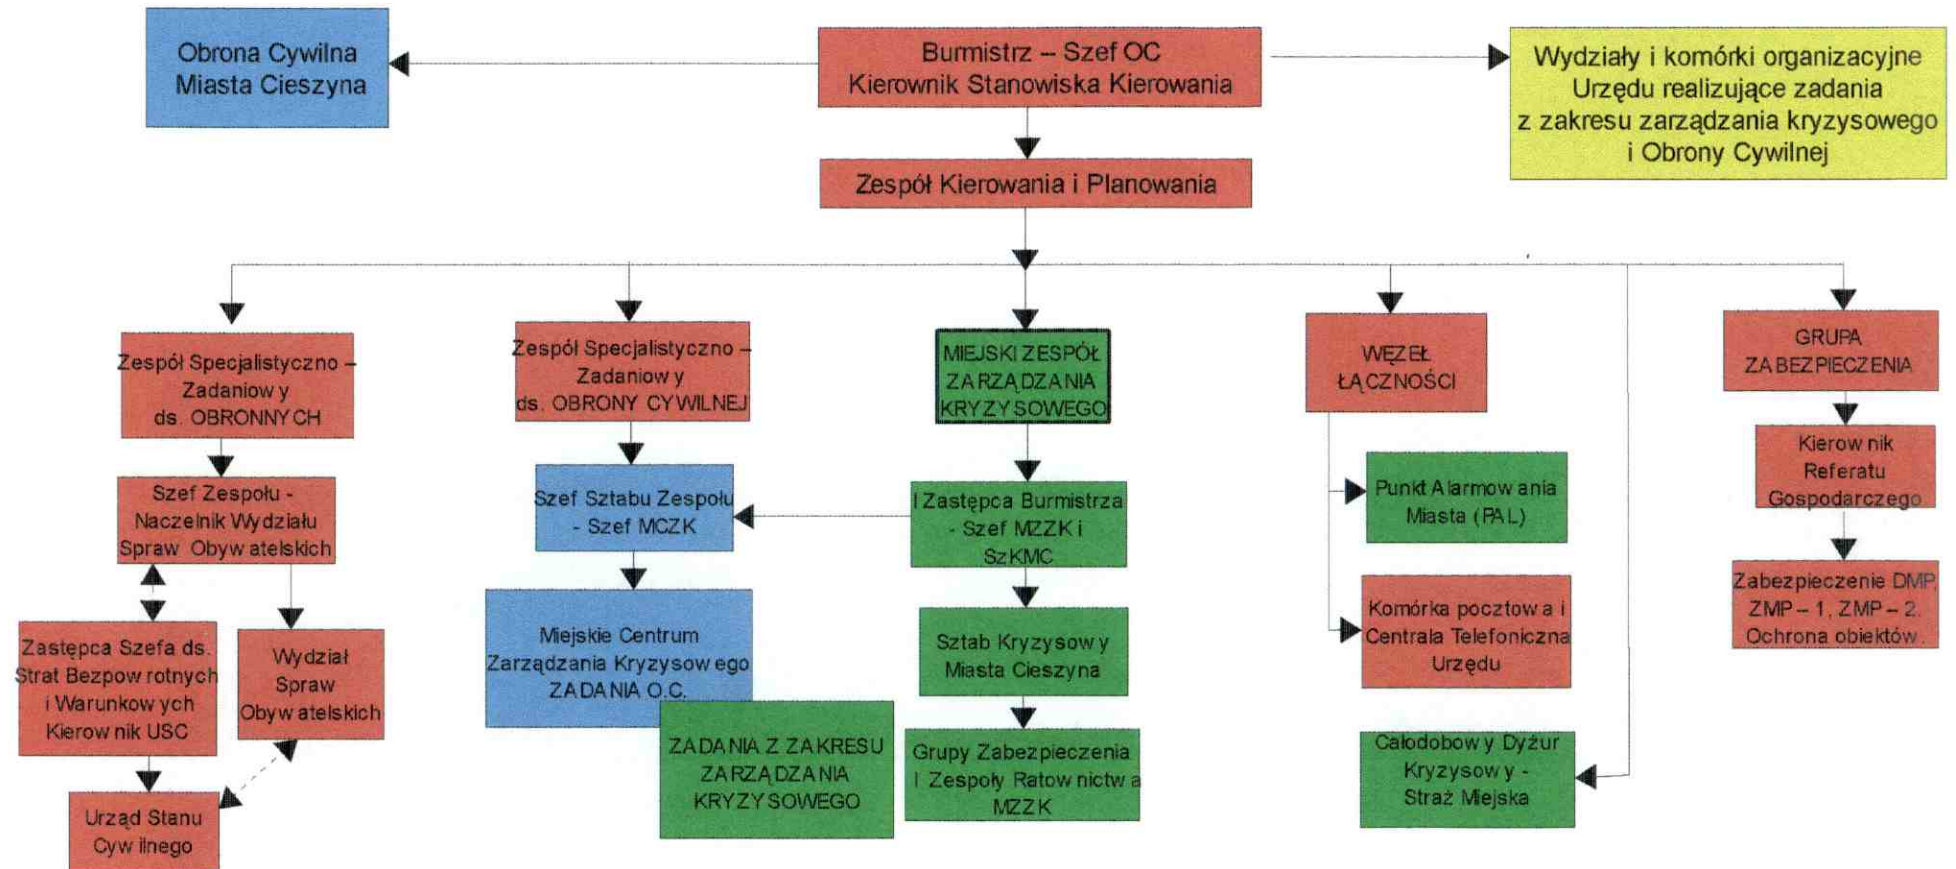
Obrona Cywilna Miasta Cieszyna

Burmistrz – Szef OC
Kierownik Stanowiska Kierowania

Wydziały i komórki organizacyjne Urzędu realizujące zadania z zakresu zarządzania kryzysowego i Obrony Cywilnej

Zespół Kierowania i Planowania

Zespół Specjalistyczno – Zadaniowy ds. OBRONNYCH

Zespół Specjalistyczno – Zadaniowy ds. OBRONY CYWILNEJ

MIEJSKI ZESPÓŁ ZARZĄDZANIA KRYZYSOWEGO

WĘZEŁ ŁĄCZNOŚCI

GRUPA ZABEZPIECZENIA

Szef Zespołu - Naczelnik Wydziału Spraw Obywatelskich

Szef Sztabu Zespołu - Szef MCZK

I Zastępca Burmistrza - Szef MZZK i SzKMC

Punkt Alarmowania Miasta (PAL)

Kierownik Referatu Gospodarczego

Zastępca Szefa ds. Strat Bezpowrotnych i Warunkowych Kierownik USC

Wydział Spraw Obywatelskich

Miejskie Centrum Zarządzania Kryzysowego ZADANIA O.C.

Sztab Kryzysowy Miasta Cieszyna

Komórka pocztowa i Centrala Telefoniczna Urzędu

Zabezpieczenie DMP, ZMP – 1, ZMP – 2. Ochrona obiektów.

ZADANIA Z ZAKRESU ZARZĄDZANIA KRYZYSOWEGO

Grupy Zabezpieczenia i Zespoły Ratownictwa MZZK

Całodobowy Dyżur Kryzysowy - Straż Miejska

Urząd Stanu Cywilnego